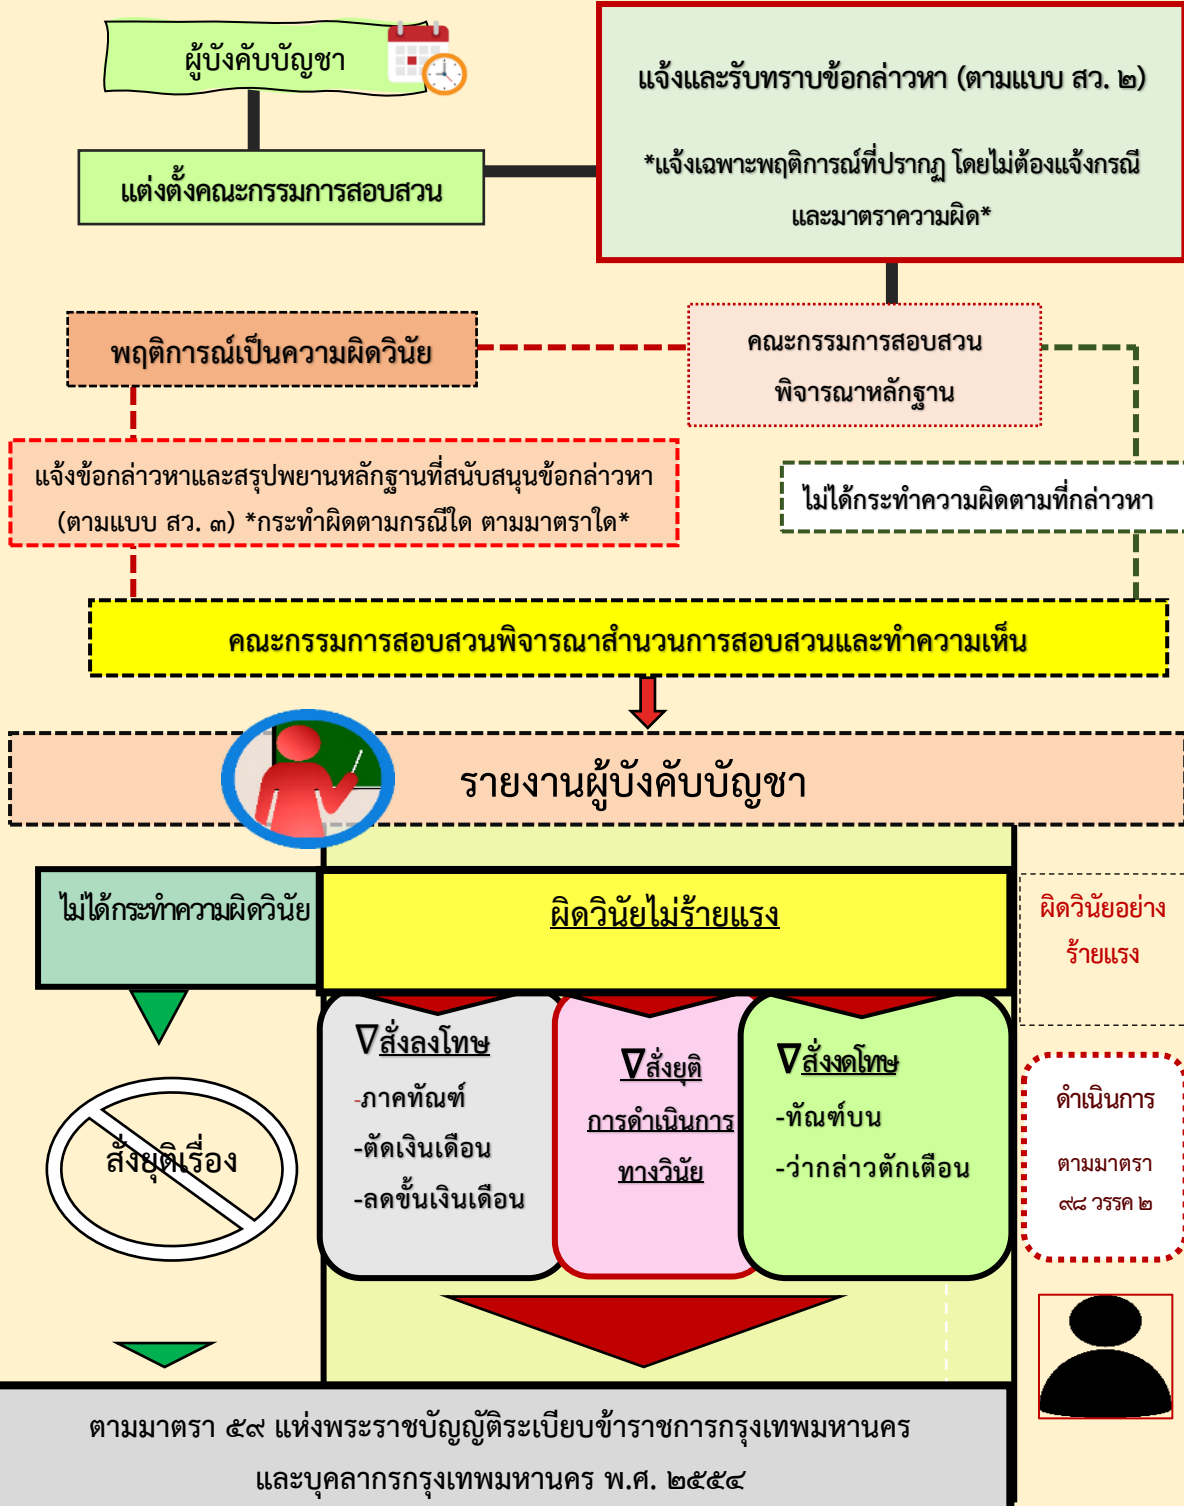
ผู้บังคับบัญชา

แต่งตั้งคณะกรรมการสอบสวน

แจ้งและรับทราบข้อกล่าวหา (ตามแบบ สว. ๒)

*แจ้งเฉพาะพฤติการณ์ที่ปรากฏ โดยไม่ต้องแจ้งกรณีและมาตราความผิด*

พฤติการณ์เป็นความผิดวินัย

คณะกรรมการสอบสวนพิจารณาหลักฐาน

แจ้งข้อกล่าวหาและสรุปพยานหลักฐานที่สนับสนุนข้อกล่าวหา (ตามแบบ สว. ๓) *กระทำผิดตามกรณีใด ตามมาตราใด*

ไม่ได้กระทำความผิดตามที่กล่าวหา

คณะกรรมการสอบสวนพิจารณาสำนวนการสอบสวนและทำความเห็น

รายงานผู้บังคับบัญชา

ไม่ได้กระทำความผิดวินัย

ผิดวินัยไม่ร้ายแรง

ผิดวินัยอย่างร้ายแรง

สั่งยุติเรื่อง

∇สั่งลงโทษ
-ภาคทัณฑ์
-ตัดเงินเดือน
-ลดขั้นเงินเดือน

∇สั่งยุติ
การดำเนินการทางวินัย

∇สั่งงดโทษ
-ทัณฑ์บน
-ว่ากล่าวตักเตือน

ดำเนินการ
ตามมาตรา ๙๘ วรรค ๒

ตามมาตรา ๕๙ แห่งพระราชบัญญัติระเบียบข้าราชการกรุงเทพมหานคร และบุคลากรกรุงเทพมหานคร พ.ศ. ๒๕๕๔